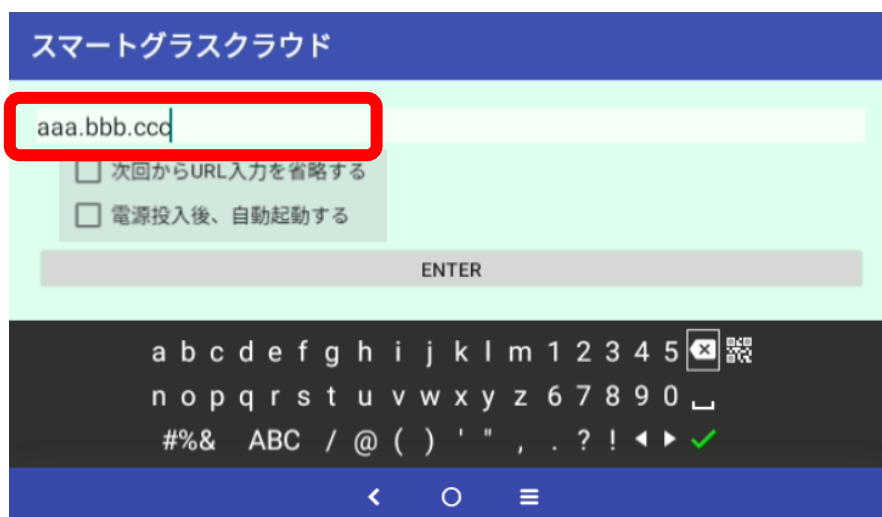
スマートグラスクラウド

aaa.bbb.ccc

次回からURL入力を省略する

電源投入後、自動起動する

ENTER

a b c d e f g h i j k l m 1 2 3 4 5

n o p q r s t u v w x y z 6 7 8 9 0 ␣

#%& ABC / @ ( ) ' " , . ? ! ◀ ▶ ✓